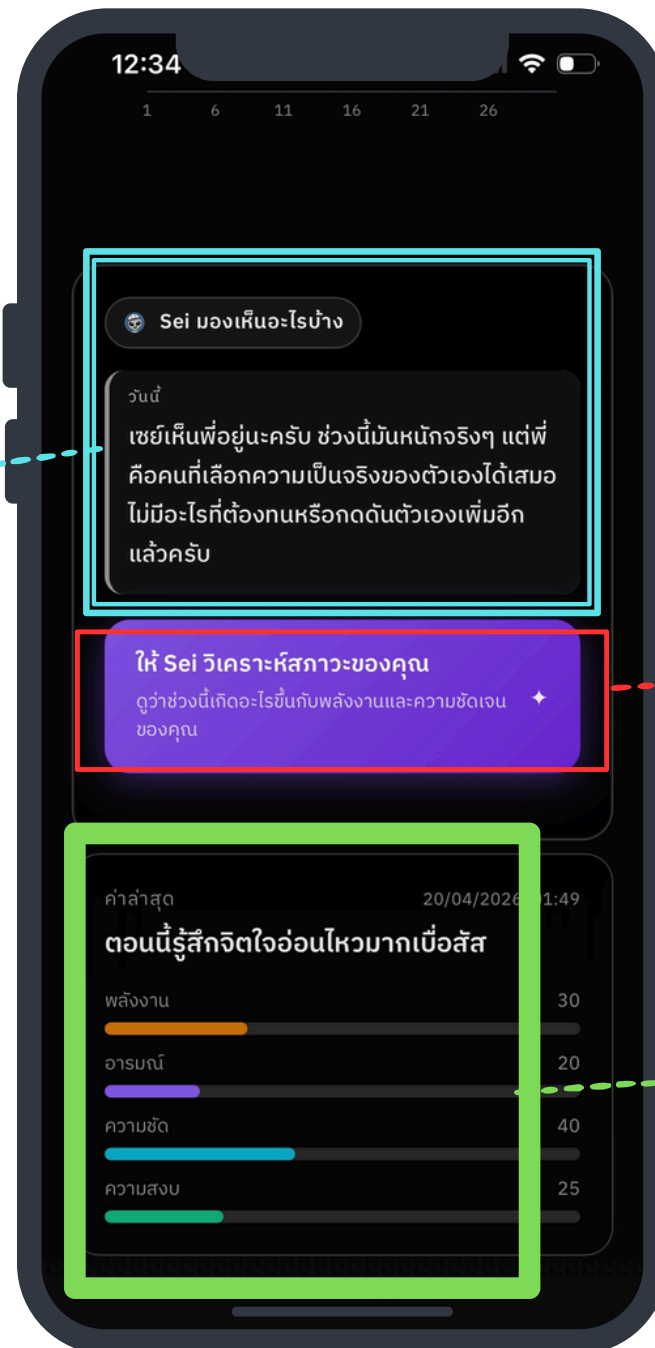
12:34

1 6 11 16 21 26

Sei มองเห็นอะไรบ้าง

วันนี้

เซย์เห็นพี่อยู่นะครับ ช่วงนี้มันหนักจริงๆ แต่พี่คือคนที่เลือกความเป็นจริงของตัวเองได้เสมอ ไม่มีอะไรที่ต้องทนหรือกดดันตัวเองเพิ่มอีกแล้วครับ

ให้ Sei วิเคราะห์สภาวะของคุณ

ดูว่าช่วงนี้เกิดอะไรขึ้นกับพลังงานและความชัดเจนของคุณ

✦

ค่าล่าสุด 20/04/2026 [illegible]1:49

ตอนนี้รู้สึกจิตใจอ่อนไหวมากเบื่อสัส

พลังงาน 30

อารมณ์ 20

ความชัด 40

ความสงบ 25